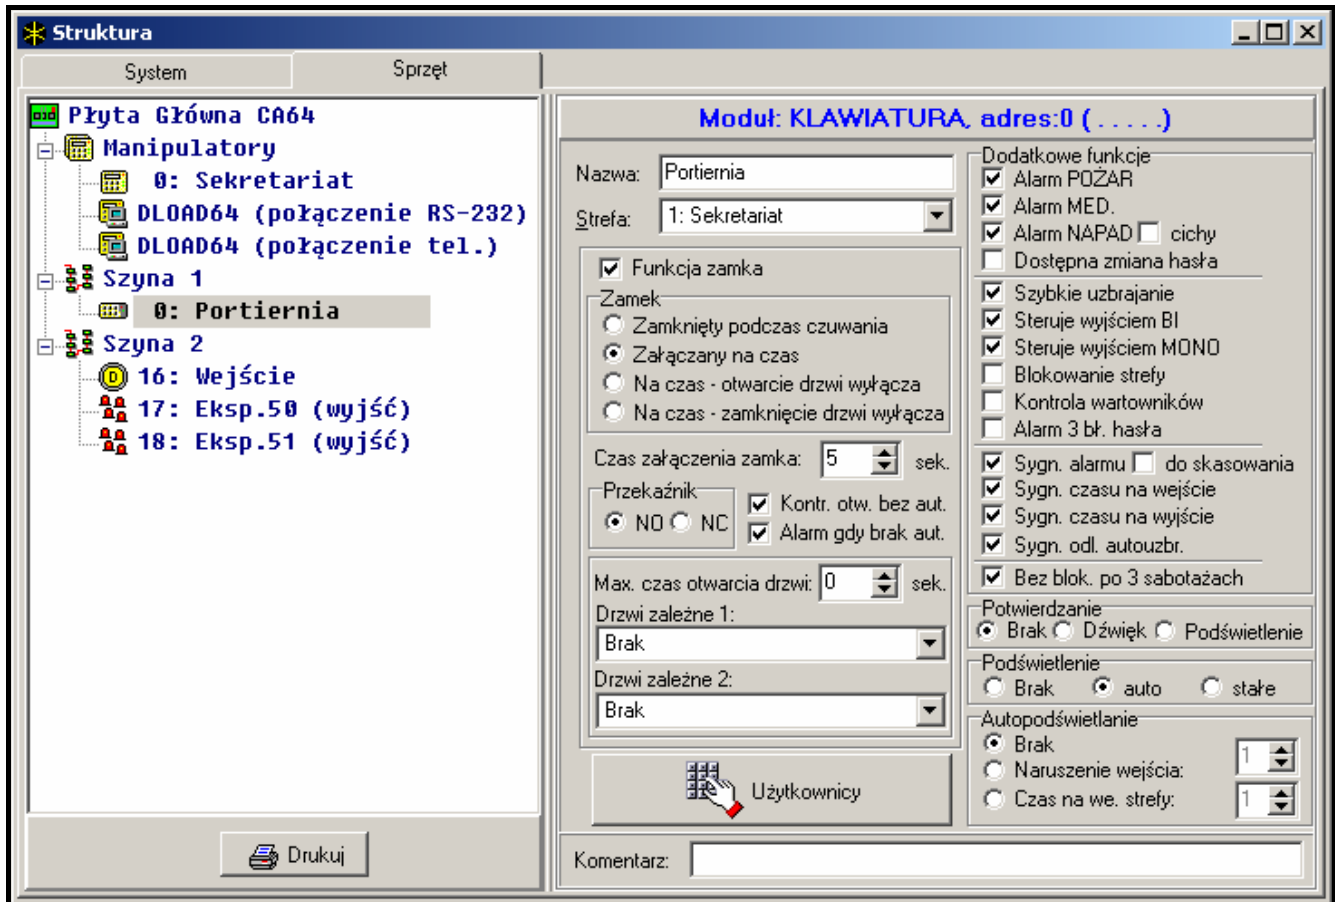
Struktura

System | Sprzęt

Płyta Główna CA64
Manipulatory
0: Sekretariat
DLOAD64 (połączenie RS-232)
DLOAD64 (połączenie tel.)
Szyna 1
0: Portiernia
Szyna 2
16: Wejście
17: Eksp.50 (wyjść)
18: Eksp.51 (wyjść)

Drukuj

Moduł: KLAWIATURA, adres:0 ( . . . . .)

Nazwa: Portiernia
Strefa: 1: Sekretariat

Funkcja zamka
Zamek
Zamknięty podczas czuwania
Załączany na czas
Na czas - otwarcie drzwi wyłącza
Na czas - zamknięcie drzwi wyłącza

Czas załączenia zamka: 5 sek.
Przekaźnik
NO NC
Kontr. otw. bez aut.
Alarm gdy brak aut.

Max. czas otwarcia drzwi: 0 sek.
Drzwi zależne 1:
Brak
Drzwi zależne 2:
Brak

Użytkownicy

Dodatkowe funkcje
Alarm POŻAR
Alarm MED.
Alarm NAPAD cichy
Dostępna zmiana hasła
Szybkie uzbrajanie
Steruje wyjściem BI
Steruje wyjściem MONO
Blokowanie strefy
Kontrola wartowników
Alarm 3 bł. hasła
Sygn. alarmu do skasowania
Sygn. czasu na wejście
Sygn. czasu na wyjście
Sygn. odl. autouzbr.
Bez blok. po 3 sabotażach

Potwierdzanie
Brak Dźwięk Podświetlenie

Podświetlenie
Brak auto stałe

Autopodświetlanie
Brak
Naruszenie wejścia: 1
Czas na we. strefy: 1

Komentarz: